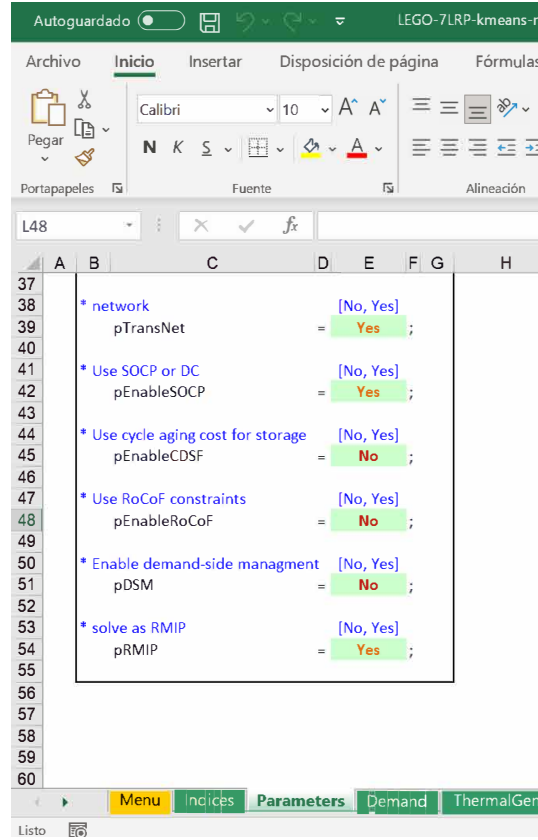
Autoguardado LEGO-7LRP-kmeans-r

Archivo Inicio Insertar Disposición de página Fórmulas

Pegar Calibri 10 A A N K S A

Portapapeles Fuente Alineación

L48 $f_x$

| | A | B | C | D | E | F | G | H |
|---|---|---|---|---|---|---|---|---|
| 37 | | | | | | | | |
| 38 | | * network | | | [No, Yes] | | | |
| 39 | | | pTransNet | = | Yes | ; | | |
| 40 | | | | | | | | |
| 41 | | * Use SOCP or DC | | | [No, Yes] | | | |
| 42 | | | pEnableSOCP | = | Yes | ; | | |
| 43 | | | | | | | | |
| 44 | | * Use cycle aging cost for storage | | | [No, Yes] | | | |
| 45 | | | pEnableCDSF | = | No | ; | | |
| 46 | | | | | | | | |
| 47 | | * Use RoCoF constraints | | | [No, Yes] | | | |
| 48 | | | pEnableRoCoF | = | No | ; | | |
| 49 | | | | | | | | |
| 50 | | * Enable demand-side managment | | | [No, Yes] | | | |
| 51 | | | pDSM | = | No | ; | | |
| 52 | | | | | | | | |
| 53 | | * solve as RMIP | | | [No, Yes] | | | |
| 54 | | | pRMIP | = | Yes | ; | | |
| 55 | | | | | | | | |
| 56 | | | | | | | | |
| 57 | | | | | | | | |
| 58 | | | | | | | | |
| 59 | | | | | | | | |
| 60 | | | | | | | | |

Menu Indices Parameters Demand ThermalGen

Listo